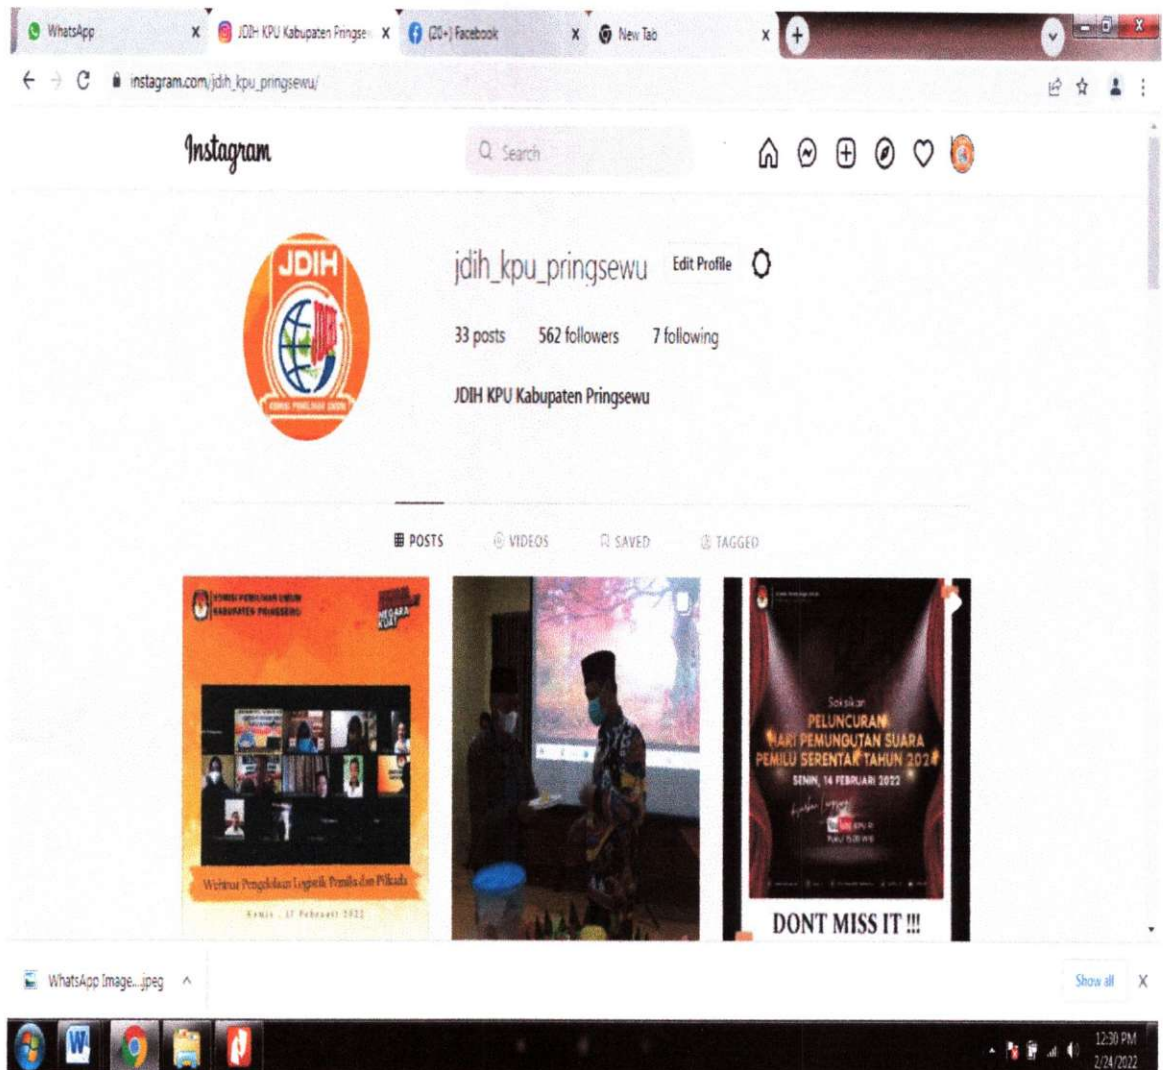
WhatsApp
JDIH KPU Kabupaten Pringse
(20+) Facebook
New Tab

instagram.com/jdih_kpu_pringsewu/

Instagram

Search

JDIH

KOMISI PEMILIHAN UMUM

jdih_kpu_pringsewu Edit Profile

33 posts 562 followers 7 following

JDIH KPU Kabupaten Pringsewu

POSTS VIDEOS SAVED TAGGED

KOMISI PEMILIHAN UMUM KABUPATEN PRINGSEWU

Webinar Pengelolaan Logistik Pemilu dan Pilkada

Kamis, 17 Februari 2022

Saksikan
PELUNCURAN
HARI PEMUNGUTAN SUARA
PEMILU SERENTAK TAHUN 2024
SENIN, 14 FEBRUARI 2022

DONT MISS IT !!!

WhatsApp Image....jpeg

Show all

12:30 PM
2/24/2022